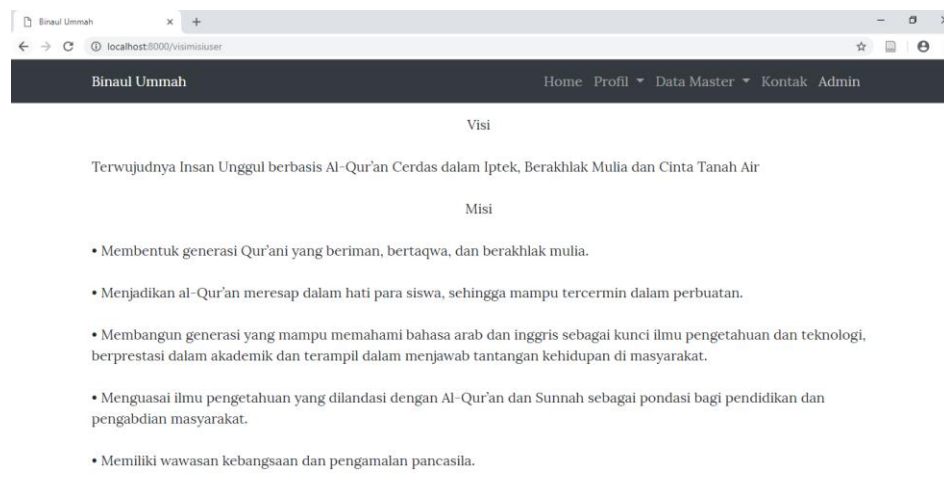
Binaul Ummah ×

localhost:8000/visimisiuser

Binaul Ummah

Home Profil ▾ Data Master ▾ Kontak Admin

Visi

Terwujudnya Insan Unggul berbasis Al-Qur'an Cerdas dalam Iptek, Berakhlak Mulia dan Cinta Tanah Air

Misi

• Membentuk generasi Qur'ani yang beriman, bertaqwa, dan berakhlak mulia.

• Menjadikan al-Qur'an meresap dalam hati para siswa, sehingga mampu tercermin dalam perbuatan.

• Membangun generasi yang mampu memahami bahasa arab dan inggris sebagai kunci ilmu pengetahuan dan teknologi, berprestasi dalam akademik dan terampil dalam menjawab tantangan kehidupan di masyarakat.

• Menguasai ilmu pengetahuan yang dilandasi dengan Al-Qur'an dan Sunnah sebagai pondasi bagi pendidikan dan pengabdian masyarakat.

• Memiliki wawasan kebangsaan dan pengamalan pancasila.